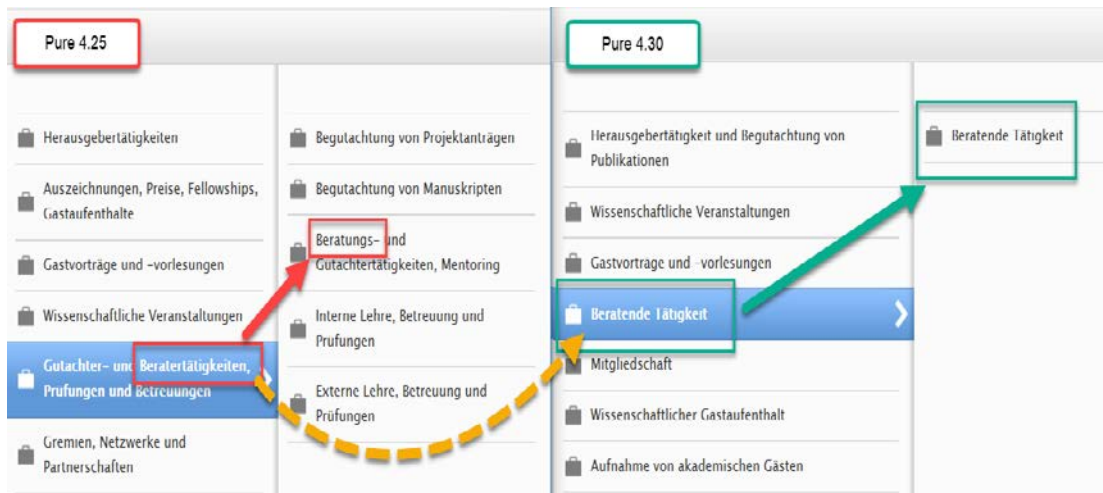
Pure 4.25

Herausgebertätigkeiten

Auszeichnungen, Preise, Fellowships, Gastaufenthalte

Gastvorträge und -vorlesungen

Wissenschaftliche Veranstaltungen

Gutachter- und Beratertätigkeiten, Prüfungen und Betreuungen

Gremien, Netzwerke und Partnerschaften

Begutachtung von Projektanträgen

Begutachtung von Manuskripten

Beratungs- und Gutachtertätigkeiten, Mentoring

Interne Lehre, Betreuung und Prüfungen

Externe Lehre, Betreuung und Prüfungen

Pure 4.30

Herausgebertätigkeit und Begutachtung von Publikationen

Wissenschaftliche Veranstaltungen

Gastvorträge und -vorlesungen

Beratende Tätigkeit

Mitgliedschaft

Wissenschaftlicher Gastaufenthalt

Aufnahme von akademischen Gästen

Beratende Tätigkeit